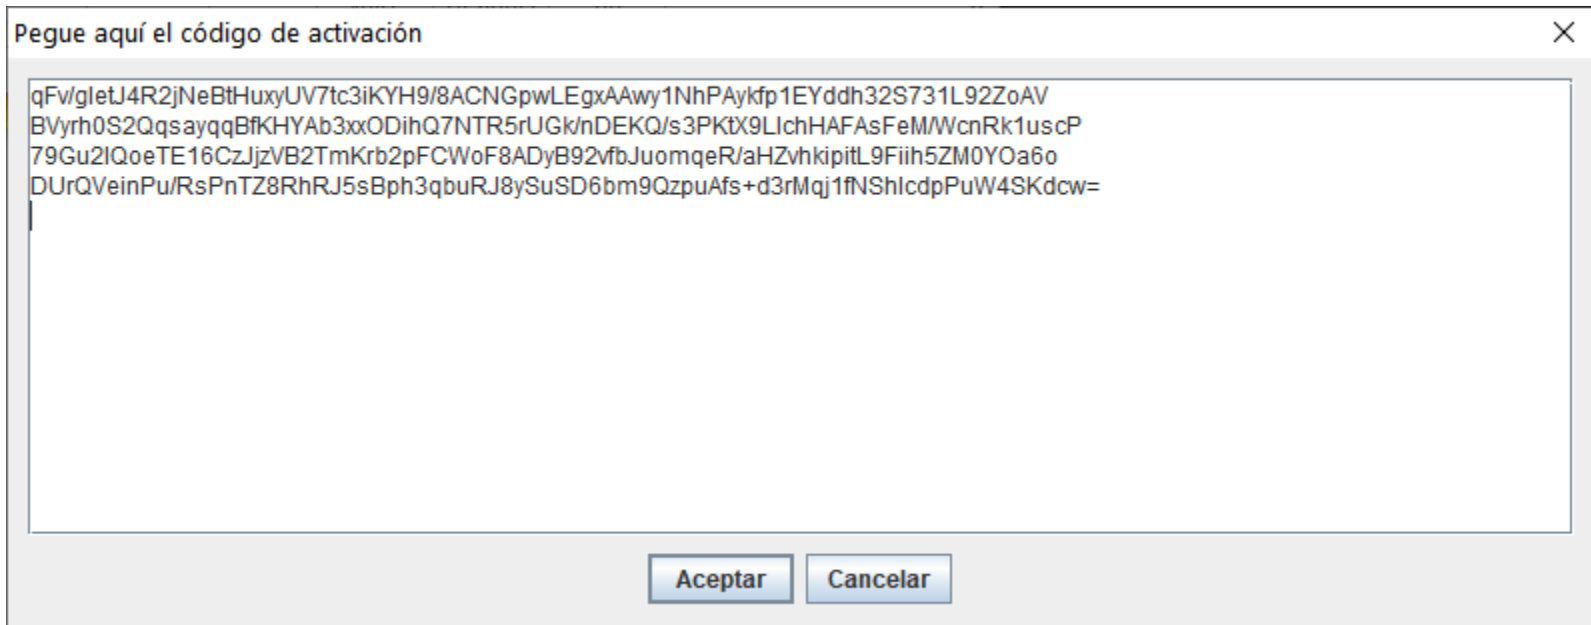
Pegue aquí el código de activación

×

qFv/gletJ4R2jNeBtHuxyUV7tc3iKYH9/8ACNGpwLEgxAAwy1NhPAykfp1EYddh32S731L92ZoAV
BVyrh0S2QqsayqqBfKHYAb3xxODihQ7NTR5rUGk/nDEKQ/s3PKtX9LIchHAFAsFeM/WcnRk1uscP
79Gu2IQoeTE16CzJjzVB2TmKrb2pFCWoF8ADyB92vfbJuomqeR/aHZvhkipitL9Fiih5ZM0YOa6o
DUrQVeinPu/RsPnTZ8RhRJ5sBph3qbuRJ8ySuSD6bm9QzpuAfs+d3rMqj1fNShIcdpPuW4SKdcw=

Aceptar

Cancelar